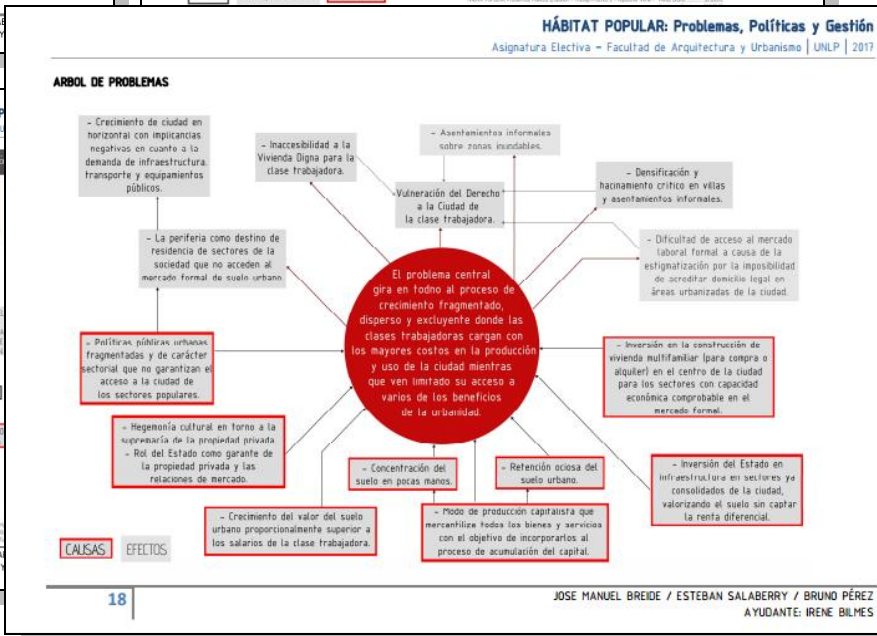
HÁBITAT POPULAR: Problemas, Políticas y Gestión
Asignatura Electiva – Facultad de Arquitectura y Urbanismo | UNLP | 2017

ARBOL DE PROBLEMAS

- Crecimiento de ciudad en horizontal con implicancias negativas en cuanto a la demanda de infraestructura, transporte y equipamientos públicos.

- Inaccesibilidad a la Vivienda Digna para la clase trabajadora.

- Asentamientos informales sobre zonas inundables.

Vulneración del Derecho a la Ciudad de la clase trabajadora.

- Densificación y hacinamiento crítico en villas y asentamientos informales.

- La periferia como destino de residencia de sectores de la sociedad que no acceden al mercado formal de suelo urbano.

- Dificultad de acceso al mercado laboral formal a causa de la estigmatización por la imposibilidad de acreditar domicilio legal en áreas urbanizadas de la ciudad.

El problema central gira en todno al proceso de crecimiento fragmentado, disperso y excluyente donde las clases trabajadoras cargan con los mayores costos en la producción y uso de la ciudad mientras que ven limitado su acceso a varios de los beneficios de la urbanidad.

- Políticas públicas urbanas fragmentadas y de carácter sectorial que no garantizan el acceso a la ciudad de los sectores populares.

- Inversión en la construcción de vivienda multifamiliar (para compra o alquiler) en el centro de la ciudad para los sectores con capacidad económica comprobable en el mercado formal.

- Hegemonía cultural en torno a la supremacía de la propiedad privada.
- Rol del Estado como garante de la propiedad privada y las relaciones de mercado.

- Concentración del suelo en pocas manos.

- Retención ociosa del suelo urbano.

- Inversión del Estado en infraestructura en sectores ya consolidados de la ciudad, valorizando el suelo sin captar la renta diferencial.

- Crecimiento del valor del suelo urbano proporcionalmente superior a los salarios de la clase trabajadora.

- Modo de producción capitalista que mercantiliza todos los bienes y servicios con el objetivo de incorporarlos al proceso de acumulación del capital.

CAUSAS EFECTOS

18

JOSE MANUEL BREIDE / ESTEBAN SALABERRY / BRUNO PÉREZ
AYUDANTE: IRENE BILMES